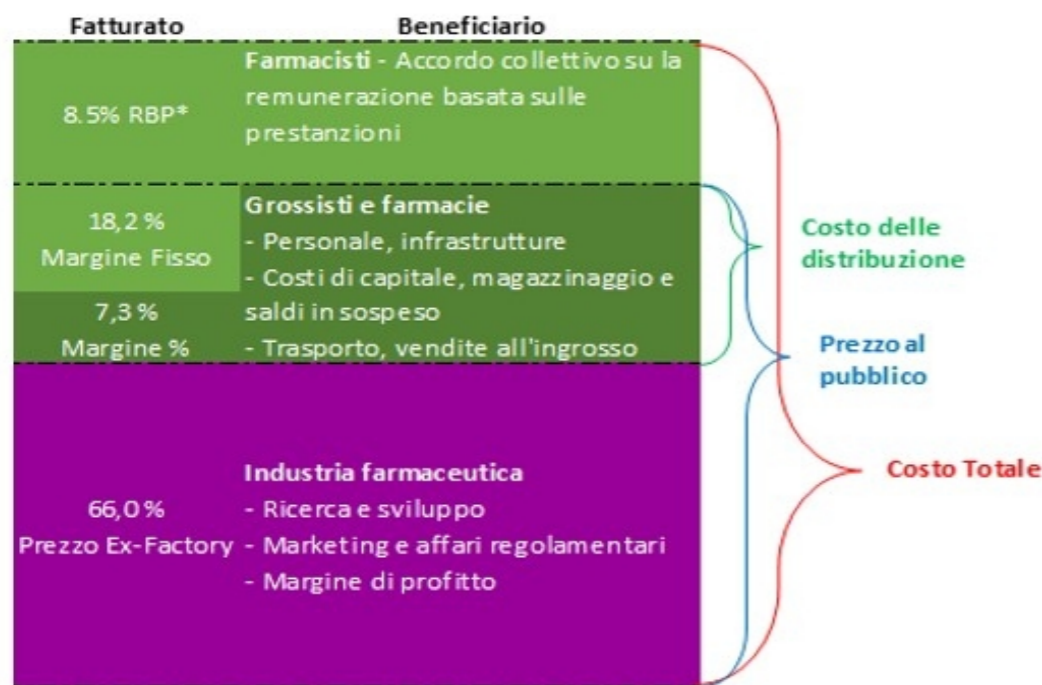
| Fatturato | Beneficiario |
|---|---|
| 8.5% RBP* | **Farmacisti** - Accordo collettivo su la remunerazione basata sulle prestanzioni |
| 18,2 % Margine Fisso<br>7,3 % Margine % | **Grossisti e farmacie**<br>- Personale, infrastrutture<br>- Costi di capitale, magazzinaggio e saldi in sospeso<br>- Trasporto, vendite all'ingrosso |
| 66,0 % Prezzo Ex-Factory | **Industria farmaceutica**<br>- Ricerca e sviluppo<br>- Marketing e affari regolamentari<br>- Margine di profitto |

Costo delle distribuzione

Prezzo al pubblico

Costo Totale